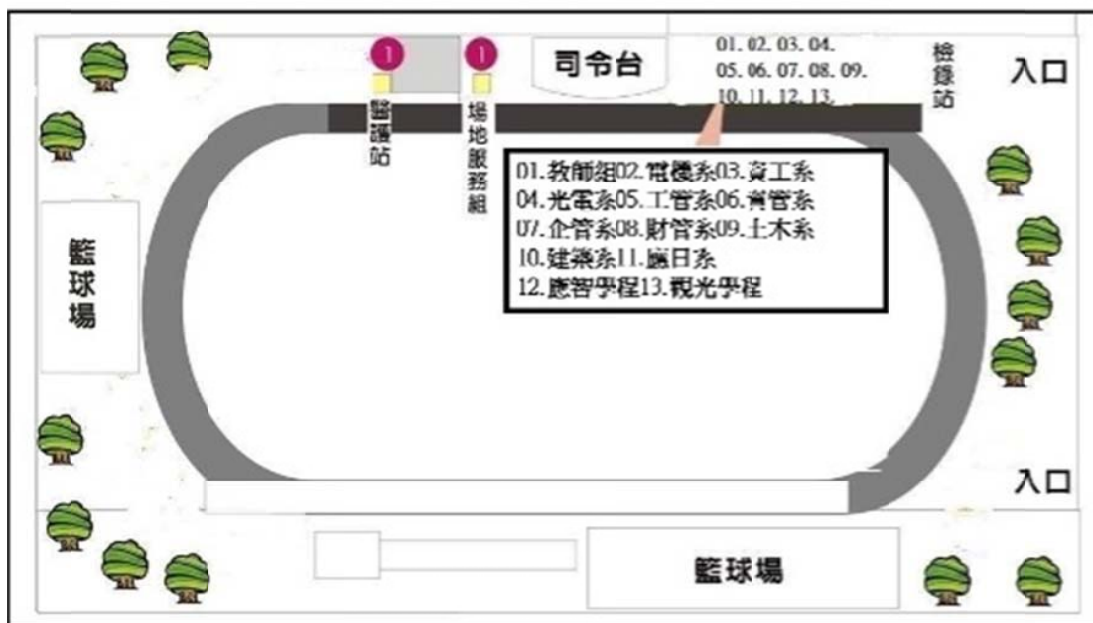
司令台

01. 02. 03. 04.
05. 06. 07. 08. 09.
10. 11. 12. 13.

檢錄站

入口

醫護站

場地服務組

01.教師組02.電機系03.資工系
04.光電系05.工管系06.資管系
07.企管系08.財管系09.土木系
10.建築系11.應日系
12.應智學程13.觀光學程

籃球場

入口

籃球場